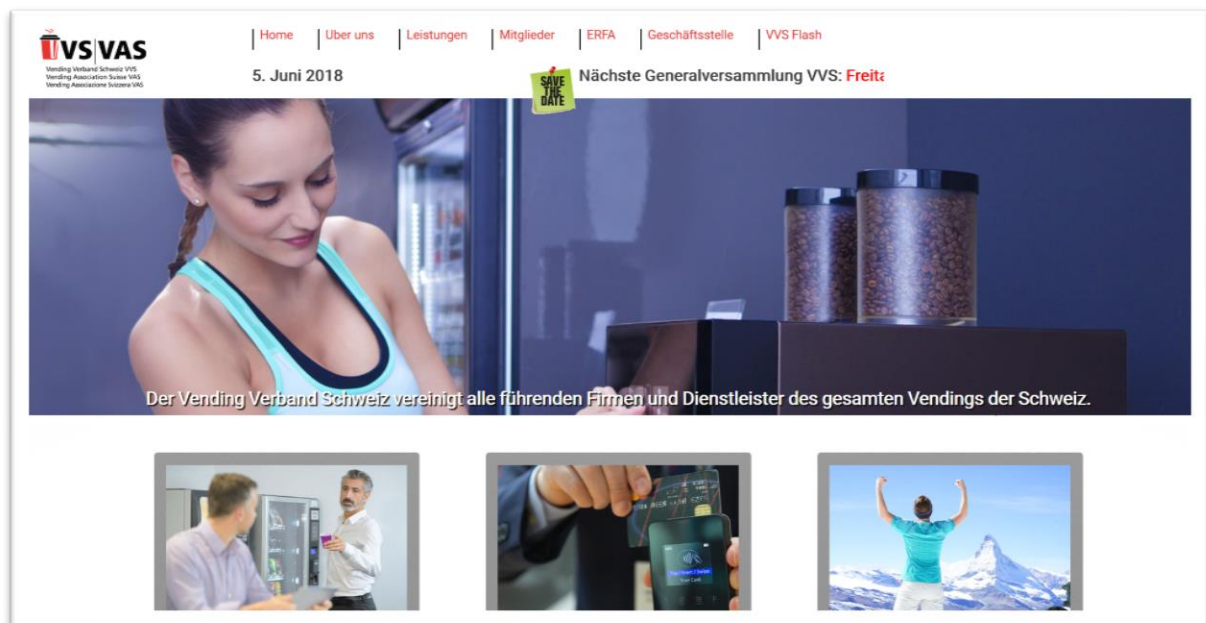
VS|VAS
Vending Verband Schweiz VVS
Vending Association Suisse VAS
Vending Associazione Svizzera VAS

Home | Über uns | Leistungen | Mitglieder | ERFA | Geschäftsstelle | VVS Flash

5. Juni 2018

SAVE THE DATE

Nächste Generalversammlung VVS: Freit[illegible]

Der Vending Verband Schweiz vereinigt alle führenden Firmen und Dienstleister des gesamten Vendings der Schweiz.